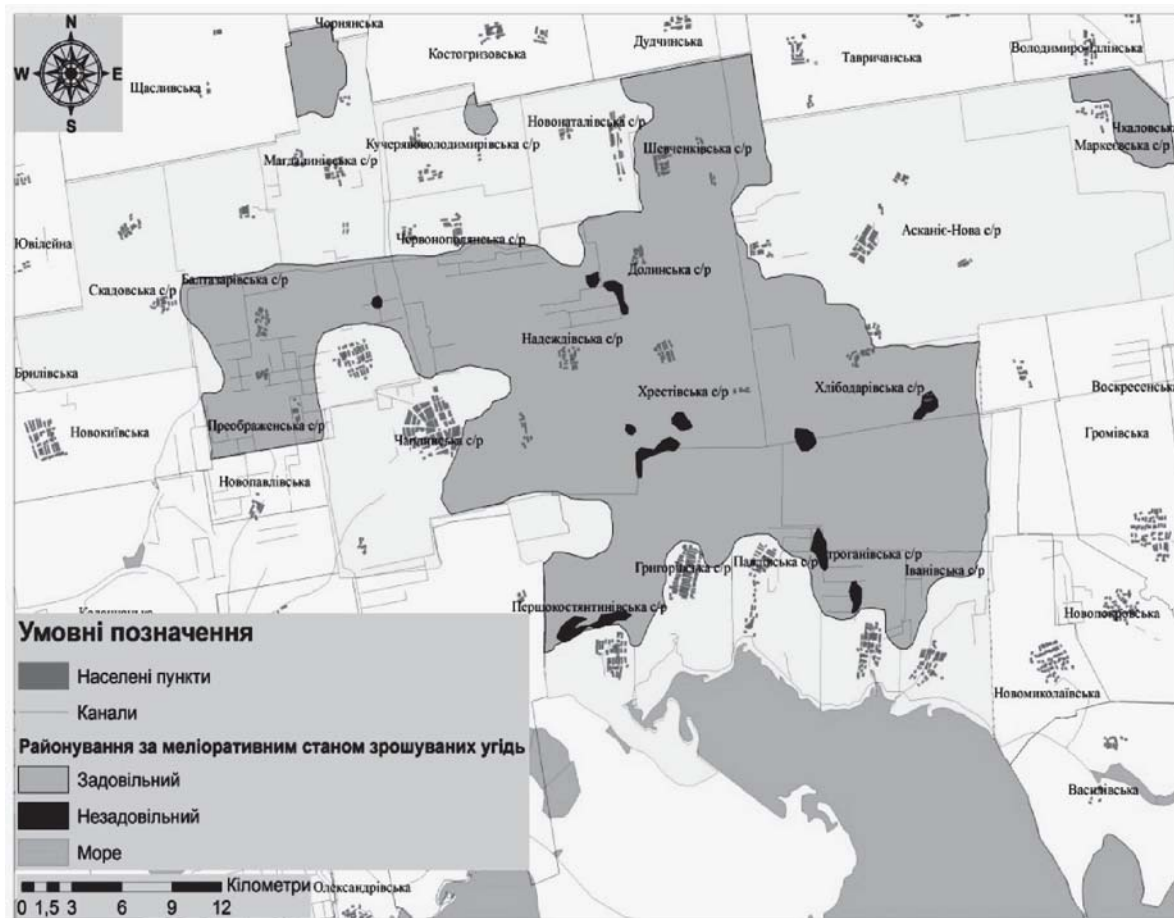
N
W
E
S

Чорнянська
Костогризовська
Дудчинська
Тавричанська
Володимиро-Іллінська
Щасливська
Новонаталівська с/р
Нкаловська
Маркеєвська с/р
Кучерявоволодимирівська с/р
Магдалинівська с/р
Шевченківська с/р
Ювілейна
Червонопрапорнівська с/р
Асканія-Нова с/р
Скадовська с/р
Балтазарівська с/р
Долинська с/р
Надеждівська с/р
Брилівська
Хрестівська с/р
Хлібодарівська с/р
Воскресенська
Новокиївська
Преображенська с/р
Чаплинська с/р
Громівська
Новопавлівська
Григорівська с/р
Павлівська с/р
Строганівська с/р
Іванівська с/р
Першокостянтинівська с/р
Новопокровська
Новомиколаївська
Василівська
Олександрівська

Умовні позначення
Населені пункти
Канали
Районування за меліоративним станом зрошуваних угідь
Задовільний
Незадовільний
Море
Кілометри
0 1,5 3 6 9 12